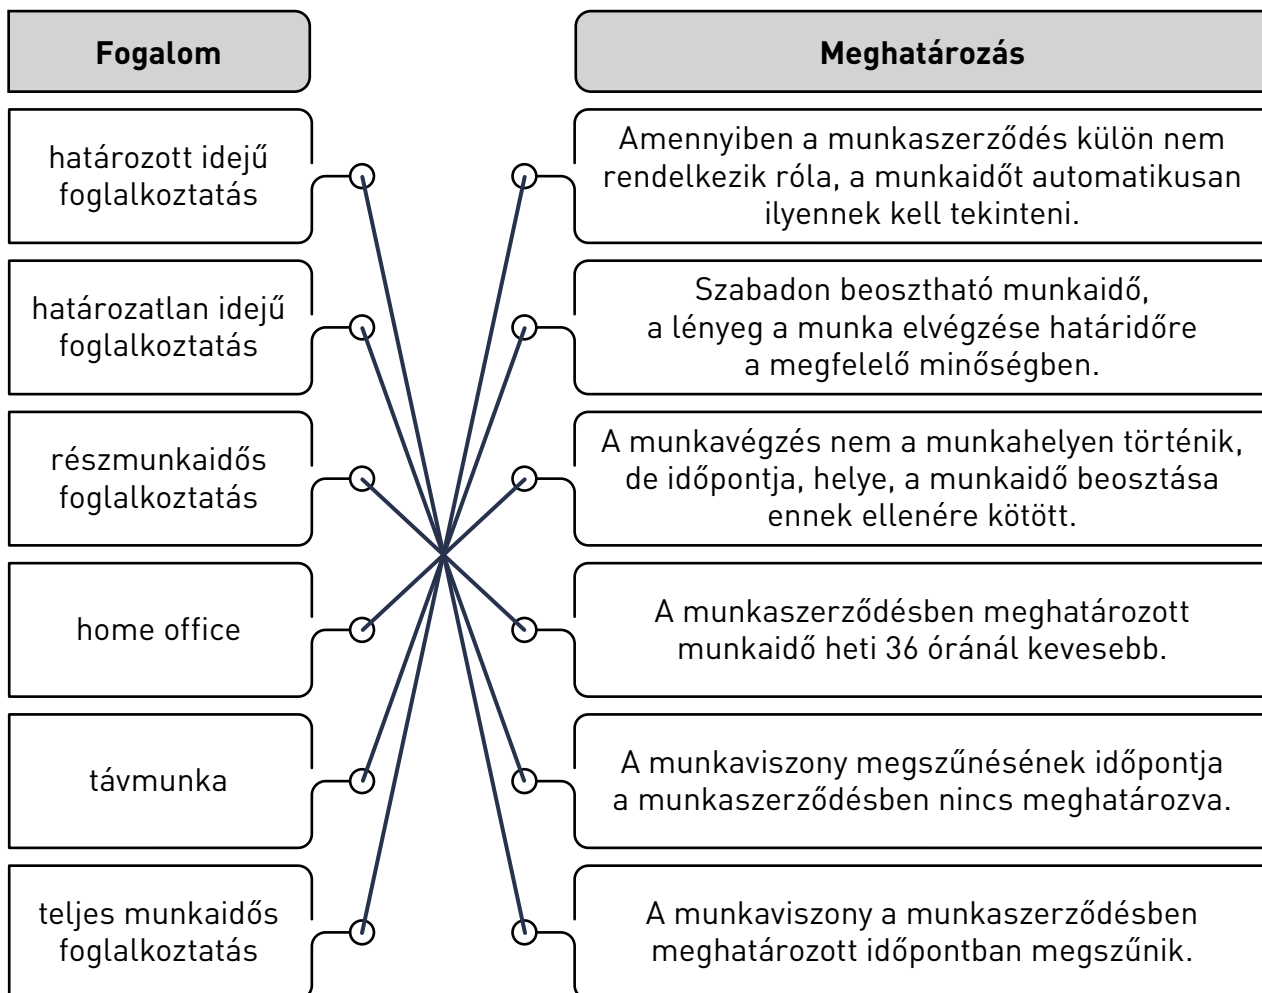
| Fogalom | Meghatározás |
|---|---|
| határozott idejű foglalkoztatás | Amennyiben a munkaszerződés külön nem rendelkezik róla, a munkaidőt automatikusan ilyennek kell tekinteni. |
| határozatlan idejű foglalkoztatás | Szabadon beosztható munkaidő, a lényeg a munka elvégzése határidőre a megfelelő minőségben. |
| részmunkaidős foglalkoztatás | A munkavégzés nem a munkahelyen történik, de időpontja, helye, a munkaidő beosztása ennek ellenére kötött. |
| home office | A munkaszerződésben meghatározott munkaidő heti 36 óránál kevesebb. |
| távmunka | A munkaviszony megszűnésének időpontja a munkaszerződésben nincs meghatározva. |
| teljes munkaidős foglalkoztatás | A munkaviszony a munkaszerződésben meghatározott időpontban megszűnik. |